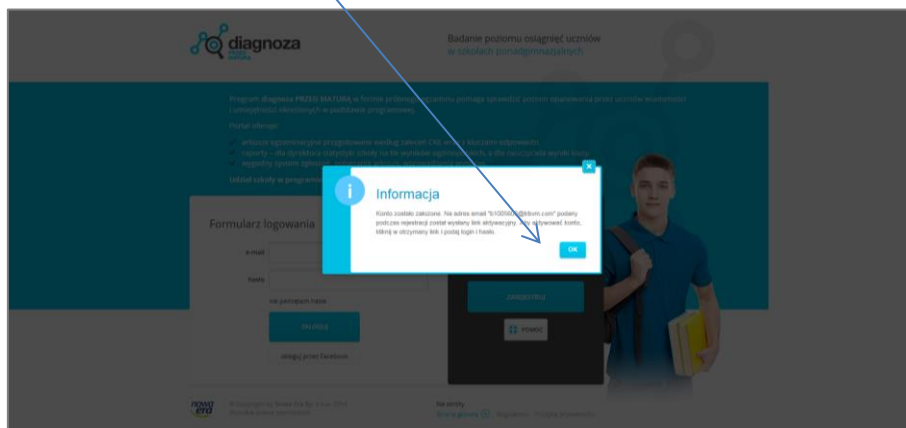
diagnoza

Badanie poziomu osiągnięć uczniów w szkołach ponadgimnazjalnych

Program diagnoza PRZED MATURĄ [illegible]

Portal oferuje:

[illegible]

Udział szkoły w programie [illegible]

Formularz logowania

e-mail

hasło

Nie pamiętam hasła

ZALOGUJ

Zaloguj przez Facebook

ZAREJESTRUJ

POMOC

Informacja

Konto zostało założone. Na adres email "k1005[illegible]@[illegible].com" podany podczas rejestracji został wysłany link aktywacyjny. Aby aktywować konto, kliknij w otrzymany link i podaj login i hasło.

OK

nowa era

© Copyright by Nowa Era Sp. z o.o. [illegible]

Na skróty

Strona główna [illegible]